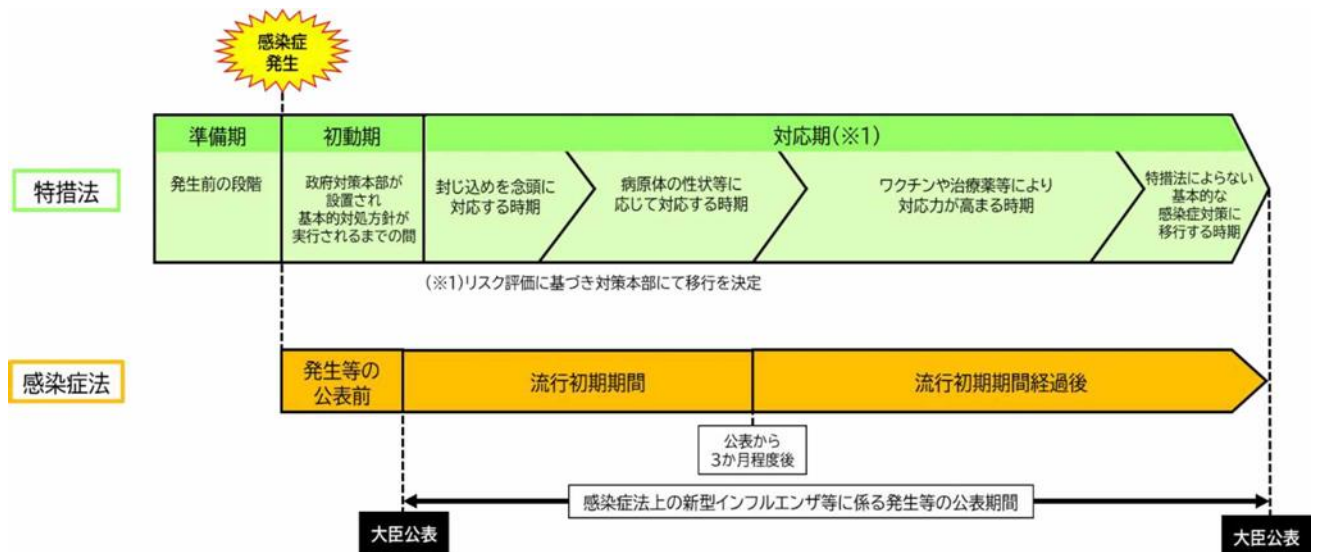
感染症
発生

特措法

準備期
発生前の段階

初動期
政府対策本部が設置され基本的対処方針が実行されるまでの間

対応期(※1)

封じ込めを念頭に対応する時期

病原体の性状等に応じて対応する時期

ワクチンや治療薬等により対応力が高まる時期

特措法によらない基本的な感染症対策に移行する時期

(※1)リスク評価に基づき対策本部にて移行を決定

感染症法

発生等の公表前

流行初期期間

流行初期期間経過後

公表から
3か月程度後

感染症法上の新型インフルエンザ等に係る発生等の公表期間

大臣公表

大臣公表